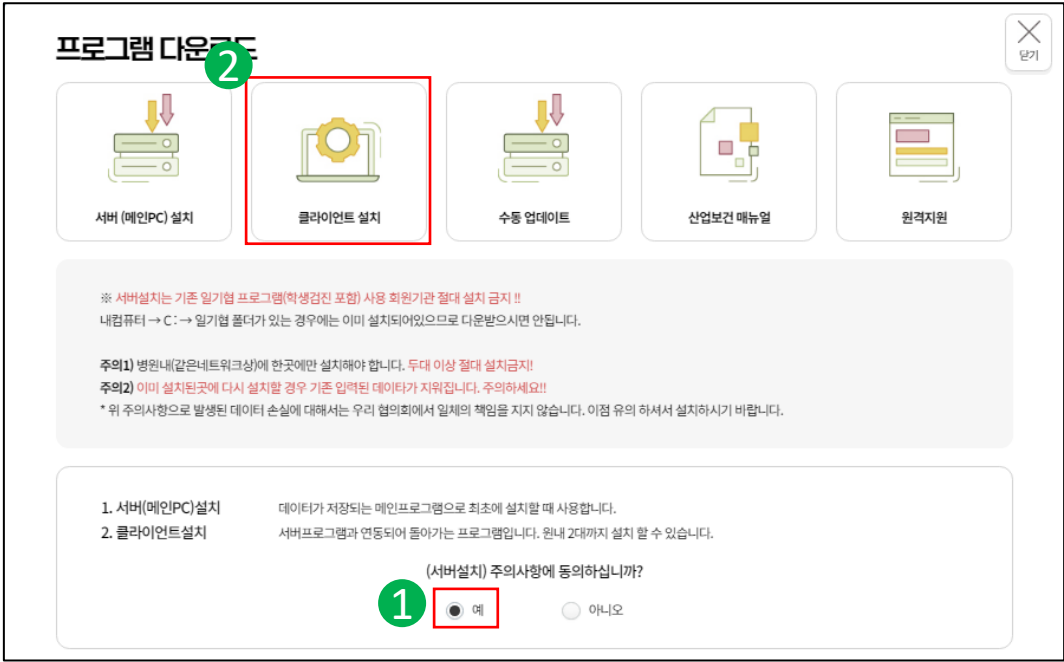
프로그램 다운로드

닫기

2

서버 (메인PC) 설치

클라이언트 설치

수동 업데이트

산업보건 매뉴얼

원격지원

※ 서버설치는 기존 일기협 프로그램(학생검진 포함) 사용 회원기관 절대 설치 금지 !!
내컴퓨터 → C: → 일기협 폴더가 있는 경우에는 이미 설치되어있으므로 다운받으시면 안됩니다.

주의1) 병원내(같은네트워크상)에 한곳에만 설치해야 합니다. 두대 이상 절대 설치금지!
주의2) 이미 설치된곳에 다시 설치할 경우 기존 입력된 데이타가 지워집니다. 주의하세요!!
* 위 주의사항으로 발생된 데이터 손실에 대해서는 우리 협의회에서 일체의 책임을 지지 않습니다. 이점 유의 하셔서 설치하시기 바랍니다.

1. 서버(메인PC)설치 데이타가 저장되는 메인프로그램으로 최초에 설치할 때 사용합니다.
2. 클라이언트설치 서버프로그램과 연동되어 돌아가는 프로그램입니다. 원내 2대까지 설치 할 수 있습니다.

(서버설치) 주의사항에 동의하십니까?

1

예

아니오